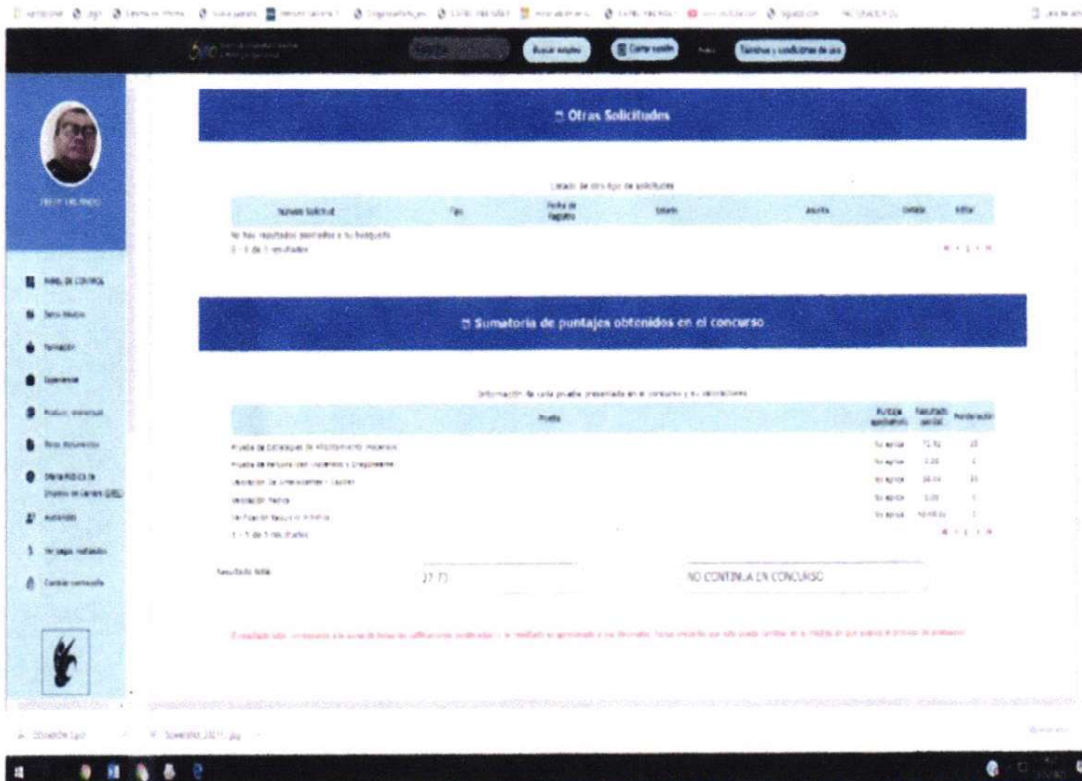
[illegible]

Buscar empleo | Cerrar sesión | Términos y condiciones de uso

Otras Solicitudes

Listado de otro tipo de solicitudes

| Número Solicitud | Tipo | Fecha de Registro | Estado | Asunto | Detalle | Editar |
|---|---|---|---|---|---|---|

No hay resultados asociados a su búsqueda
1 - 1 de 1 resultados

Sumatoria de puntajes obtenidos en el concurso

Información de cada prueba presentada en el concurso y su valoraciones

| Prueba | Puntaje aprobatorio | Resultado parcial | Ponderación |
|---|---|---|---|
| Prueba de Competencias de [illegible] | No aplica | 72.92 | 25 |
| Prueba de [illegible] | No aplica | 0.00 | 1 |
| Valoración de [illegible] | No aplica | 38.14 | 25 |
| Valoración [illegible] | No aplica | 0.00 | 1 |
| Verificación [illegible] | No aplica | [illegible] | 1 |

1 - 5 de 5 resultados

PANEL DE CONTROL
Datos básicos
Formación
Experiencia
Producción intelectual
Otros documentos
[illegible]
Inscripciones
Mis pagos realizados
Cambiar contraseña

Resultado total: 27.73 NO CONTINUA EN CONCURSO

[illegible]